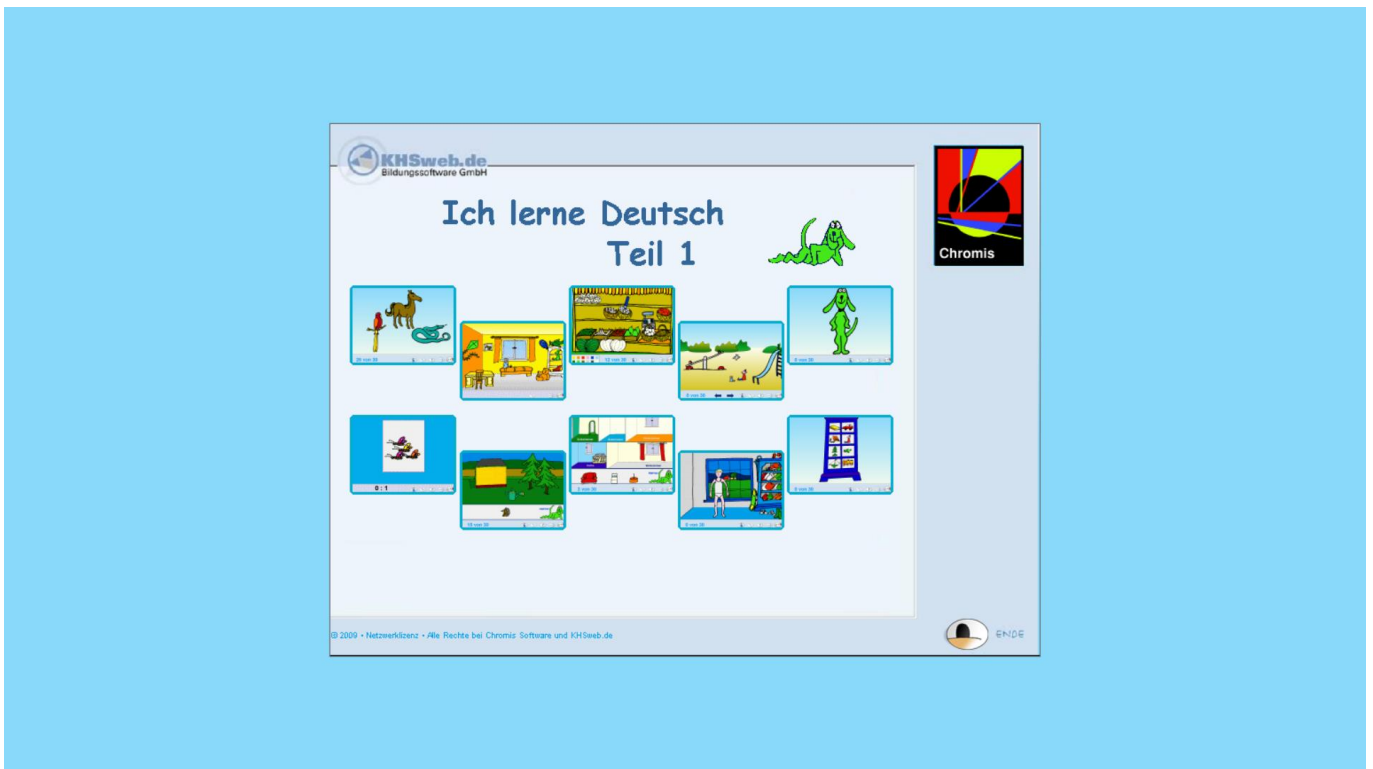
KHSweb.de
Bildungssoftware GmbH

Ich lerne Deutsch
Teil 1

Chromis

20 von 30

12 von 30

0 von 30

0 von 30

0 : 1

0 von 30

10 von 30

0 von 30

0 von 30

© 2009 • Netzwerklizenz • Alle Rechte bei Chromis Software und KHSweb.de

ENDE